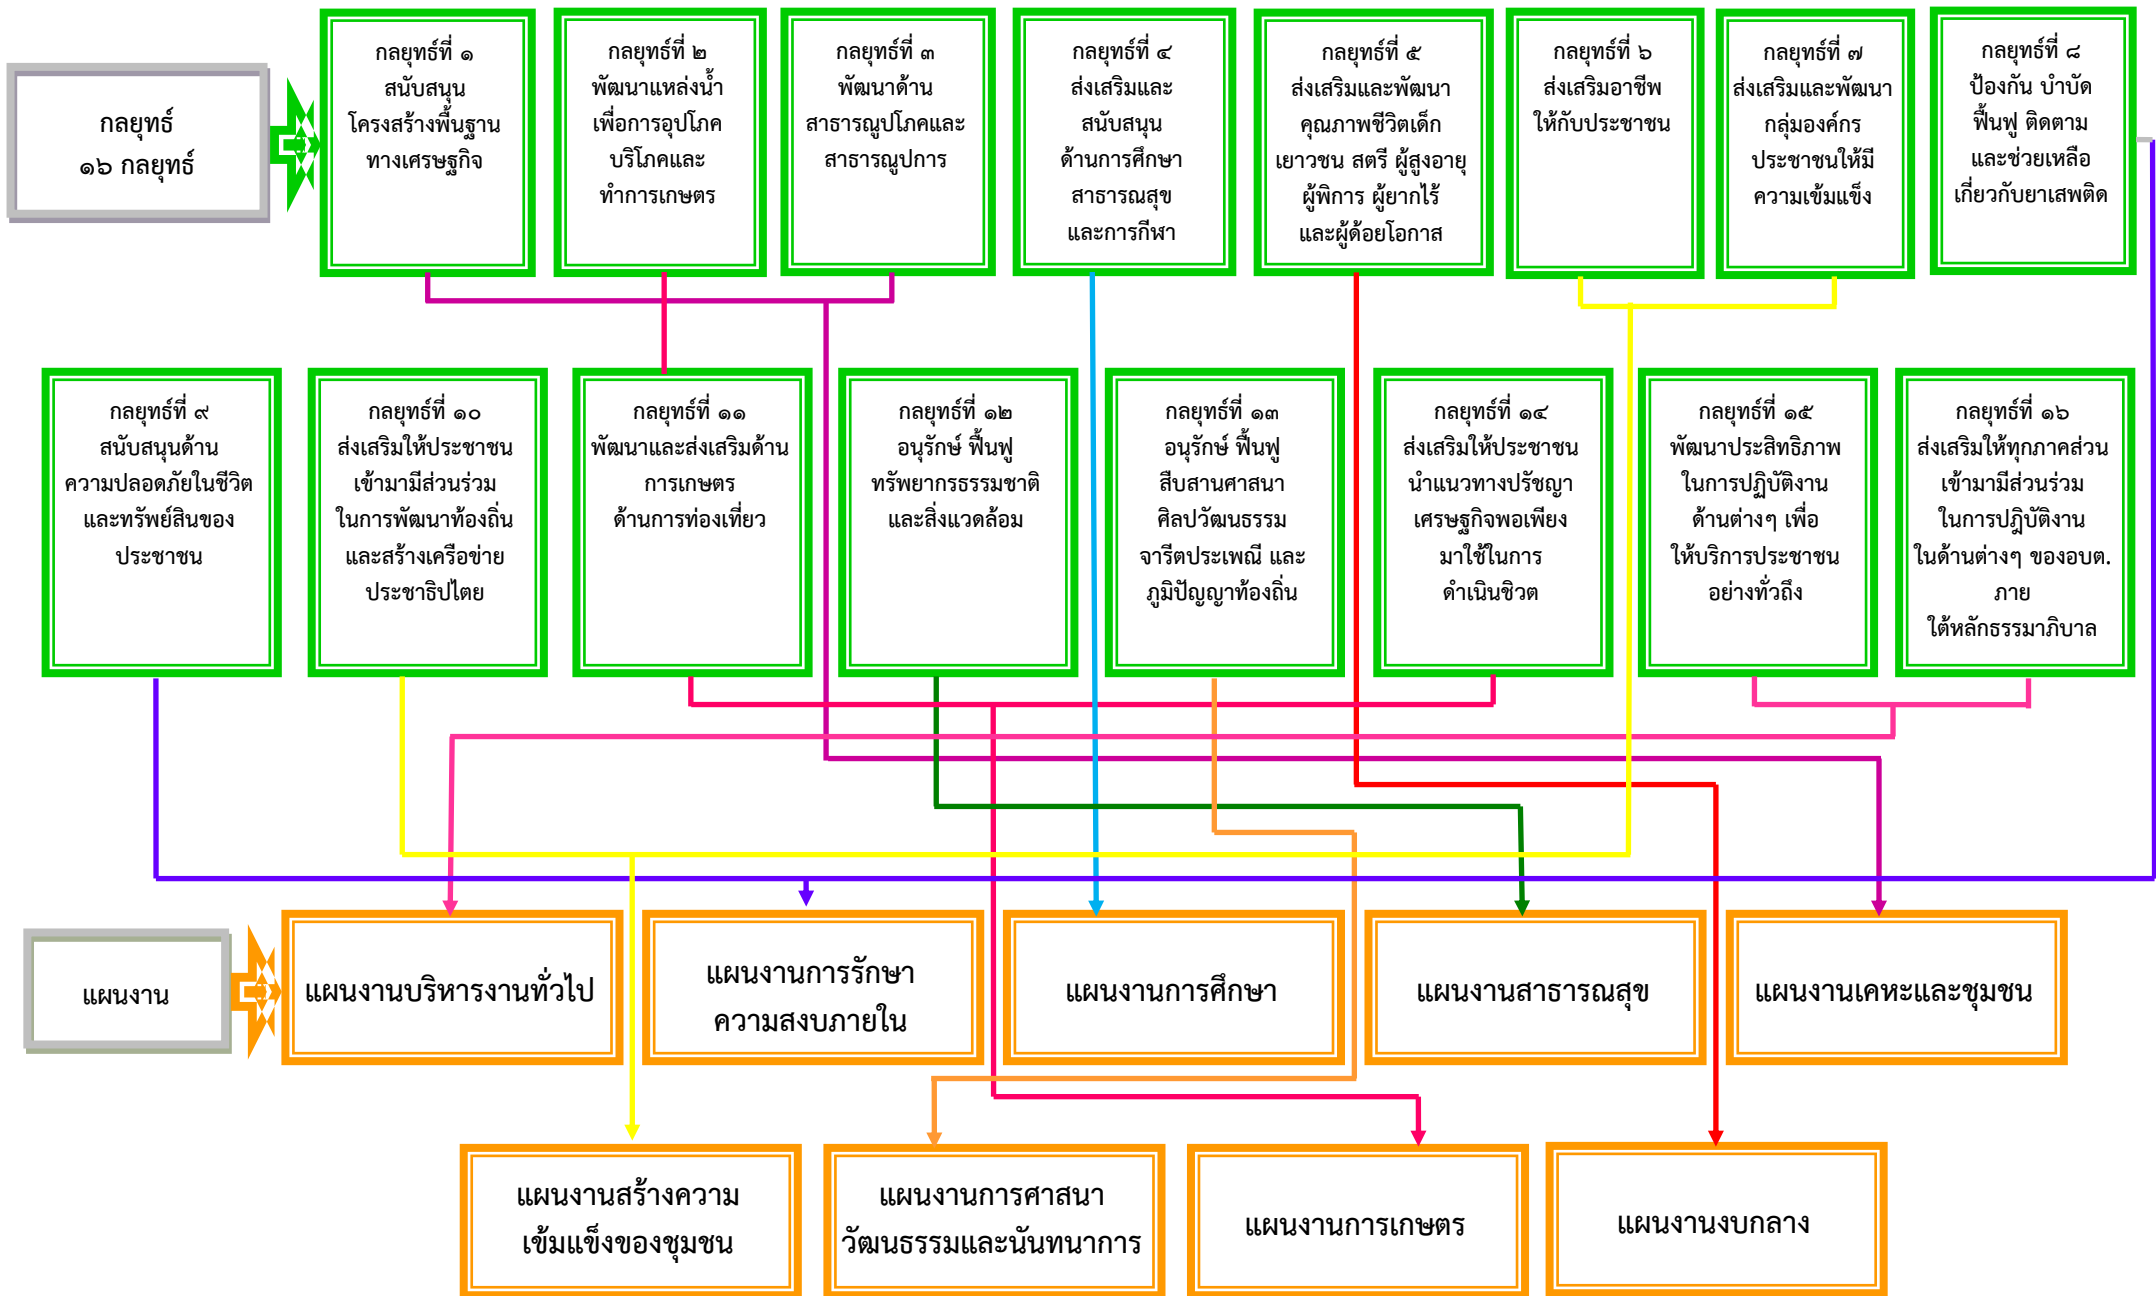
กลยุทธ์
๑๖ กลยุทธ์

กลยุทธ์ที่ ๑
สนับสนุน
โครงสร้างพื้นฐาน
ทางเศรษฐกิจ

กลยุทธ์ที่ ๒
พัฒนาแหล่งน้ำ
เพื่อการอุปโภค
บริโภคและ
ทำการเกษตร

กลยุทธ์ที่ ๓
พัฒนาด้าน
สาธารณูปโภคและ
สาธารณูปการ

กลยุทธ์ที่ ๔
ส่งเสริมและ
สนับสนุน
ด้านการศึกษา
สาธารณสุข
และการกีฬา

กลยุทธ์ที่ ๕
ส่งเสริมและพัฒนา
คุณภาพชีวิตเด็ก
เยาวชน สตรี ผู้สูงอายุ
ผู้พิการ ผู้ยากไร้
และผู้ด้อยโอกาส

กลยุทธ์ที่ ๖
ส่งเสริมอาชีพ
ให้กับประชาชน

กลยุทธ์ที่ ๗
ส่งเสริมและพัฒนา
กลุ่มองค์กร
ประชาชนให้มี
ความเข้มแข็ง

กลยุทธ์ที่ ๘
ป้องกัน บำบัด
ฟื้นฟู ติดตาม
และช่วยเหลือ
เกี่ยวกับยาเสพติด

กลยุทธ์ที่ ๙
สนับสนุนด้าน
ความปลอดภัยในชีวิต
และทรัพย์สินของ
ประชาชน

กลยุทธ์ที่ ๑๐
ส่งเสริมให้ประชาชน
เข้ามามีส่วนร่วม
ในการพัฒนาท้องถิ่น
และสร้างเครือข่าย
ประชาธิปไตย

กลยุทธ์ที่ ๑๑
พัฒนาและส่งเสริมด้าน
การเกษตร
ด้านการท่องเที่ยว

กลยุทธ์ที่ ๑๒
อนุรักษ์ ฟื้นฟู
ทรัพยากรธรรมชาติ
และสิ่งแวดล้อม

กลยุทธ์ที่ ๑๓
อนุรักษ์ ฟื้นฟู
สืบสานศาสนา
ศิลปวัฒนธรรม
จารีตประเพณี และ
ภูมิปัญญาท้องถิ่น

กลยุทธ์ที่ ๑๔
ส่งเสริมให้ประชาชน
นำแนวทางปรัชญา
เศรษฐกิจพอเพียง
มาใช้ในการ
ดำเนินชีวิต

กลยุทธ์ที่ ๑๕
พัฒนาประสิทธิภาพ
ในการปฏิบัติงาน
ด้านต่างๆ เพื่อ
ให้บริการประชาชน
อย่างทั่วถึง

กลยุทธ์ที่ ๑๖
ส่งเสริมให้ทุกภาคส่วน
เข้ามามีส่วนร่วม
ในการปฏิบัติงาน
ในด้านต่างๆ ขององบต.
ภาย
ใต้หลักธรรมาภิบาล

แผนงาน

แผนงานบริหารงานทั่วไป

แผนงานการรักษา
ความสงบภายใน

แผนงานการศึกษา

แผนงานสาธารณสุข

แผนงานเคหะและชุมชน

แผนงานสร้างความ
เข้มแข็งของชุมชน

แผนงานการศาสนา
วัฒนธรรมและนันทนาการ

แผนงานการเกษตร

แผนงานงบกลาง